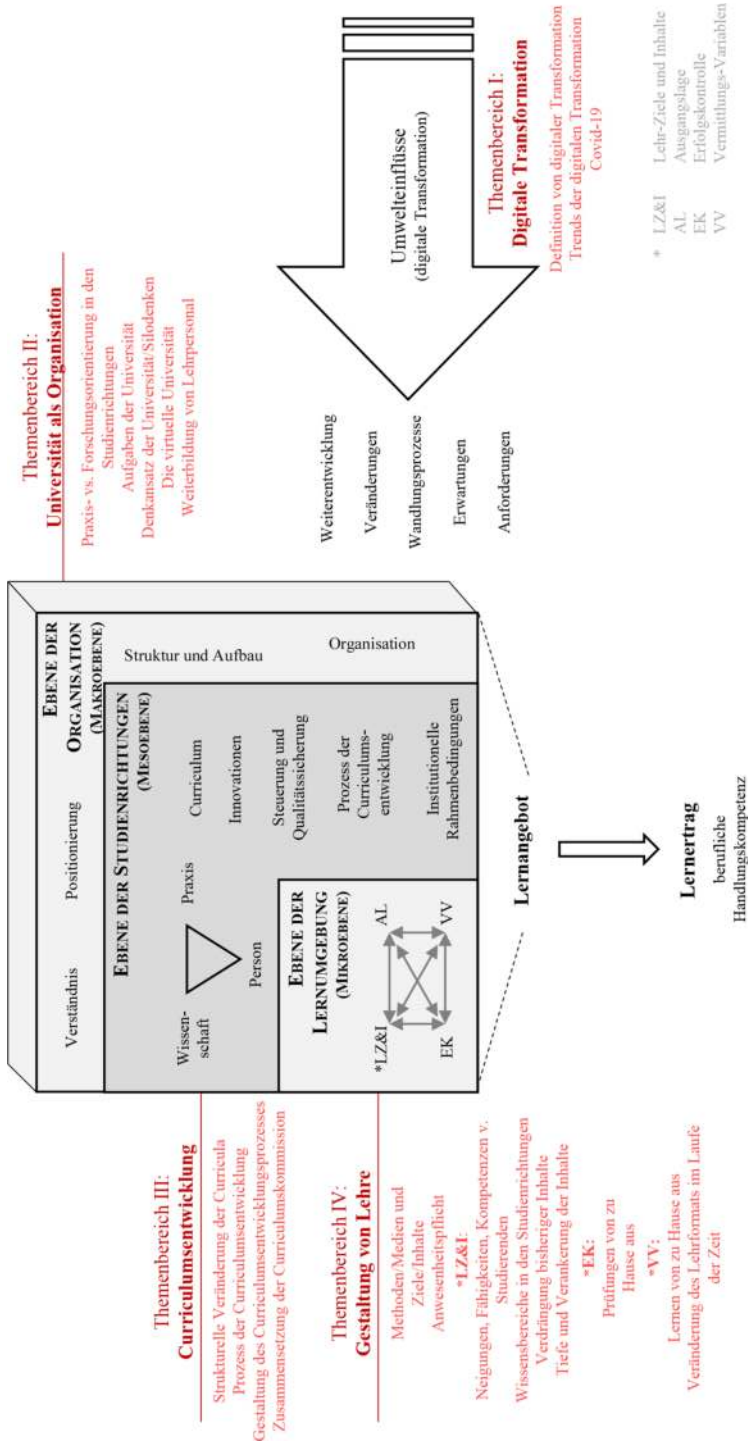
Themenbereich II:
Universität als Organisation
Praxis- vs. Forschungsorientierung in den Studienrichtungen
Aufgaben der Universität
Denkansatz der Universität/Silodenken
Die virtuelle Universität
Weiterbildung von Lehrpersonal

Umwelteinflüsse
(digitale Transformation)

Themenbereich I:
Digitale Transformation
Definition von digitaler Transformation
Trends der digitalen Transformation
Covid-19

* LZ&I Lehr-Ziele und Inhalte
AL Ausgangslage
EK Erfolgskontrolle
VV Vermittlungs-Variablen

Weiterentwicklung
Veränderungen
Wandlungsprozesse
Erwartungen
Anforderungen

EBENE DER ORGANISATION (MAKROEBENE)
Verständnis
Positionierung
Struktur und Aufbau
Organisation

EBENE DER STUDIENRICHTUNGEN (MESOEBENE)
Praxis
Wissenschaft
Person
Curriculum
Innovationen
Steuerung und Qualitätssicherung
Prozess der Curriculumsentwicklung
Institutionelle Rahmenbedingungen

EBENE DER LERNUMGEBUNG (MIKROEBENE)
*LZ&I
AL
VV
EK

Lernangebot

Lernertrag
berufliche Handlungskompetenz

Themenbereich III:
Curriculumsentwicklung
Strukturelle Veränderung der Curricula
Prozess der Curriculumsentwicklung
Gestaltung des Curriculumsentwicklungsprozesses
Zusammensetzung der Curriculumskommission

Themenbereich IV:
Gestaltung von Lehre
Methoden/Medien und Ziele/Inhalte
Anwesenheitspflicht
*LZ&I:
Neigungen, Fähigkeiten, Kompetenzen v. Studierenden
Wissensbereiche in den Studienrichtungen
Verdrängung bisheriger Inhalte
Tiefe und Verankerung der Inhalte
*EK:
Prüfungen von zu Hause aus
*VV:
Lernen von zu Hause aus
Veränderung des Lehrformats im Laufe der Zeit